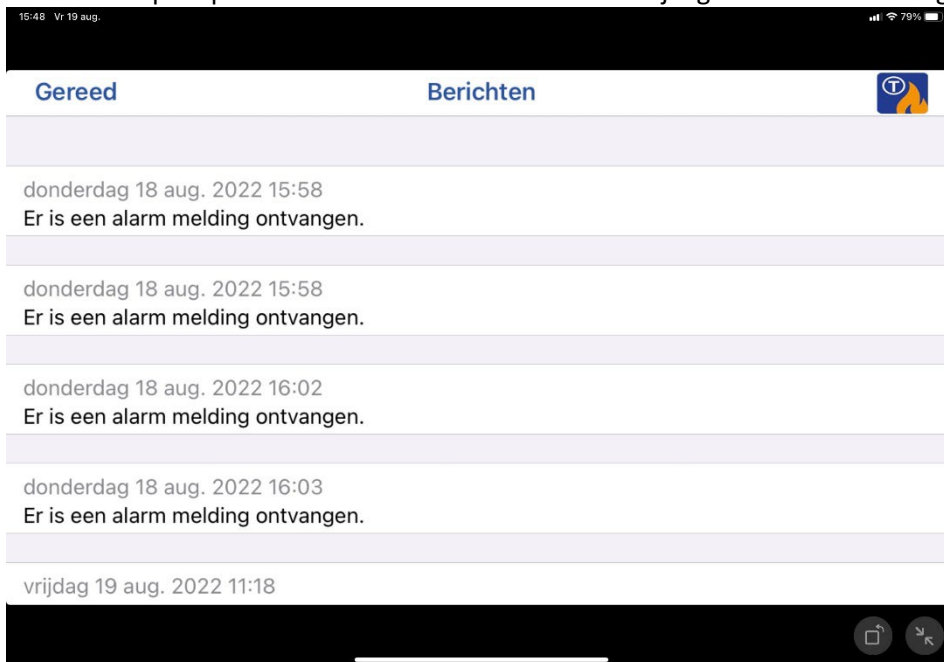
15:48 Vr 19 aug.

79%

Gereed

Berichten

donderdag 18 aug. 2022 15:58
Er is een alarm melding ontvangen.

donderdag 18 aug. 2022 15:58
Er is een alarm melding ontvangen.

donderdag 18 aug. 2022 16:02
Er is een alarm melding ontvangen.

donderdag 18 aug. 2022 16:03
Er is een alarm melding ontvangen.

vrijdag 19 aug. 2022 11:18